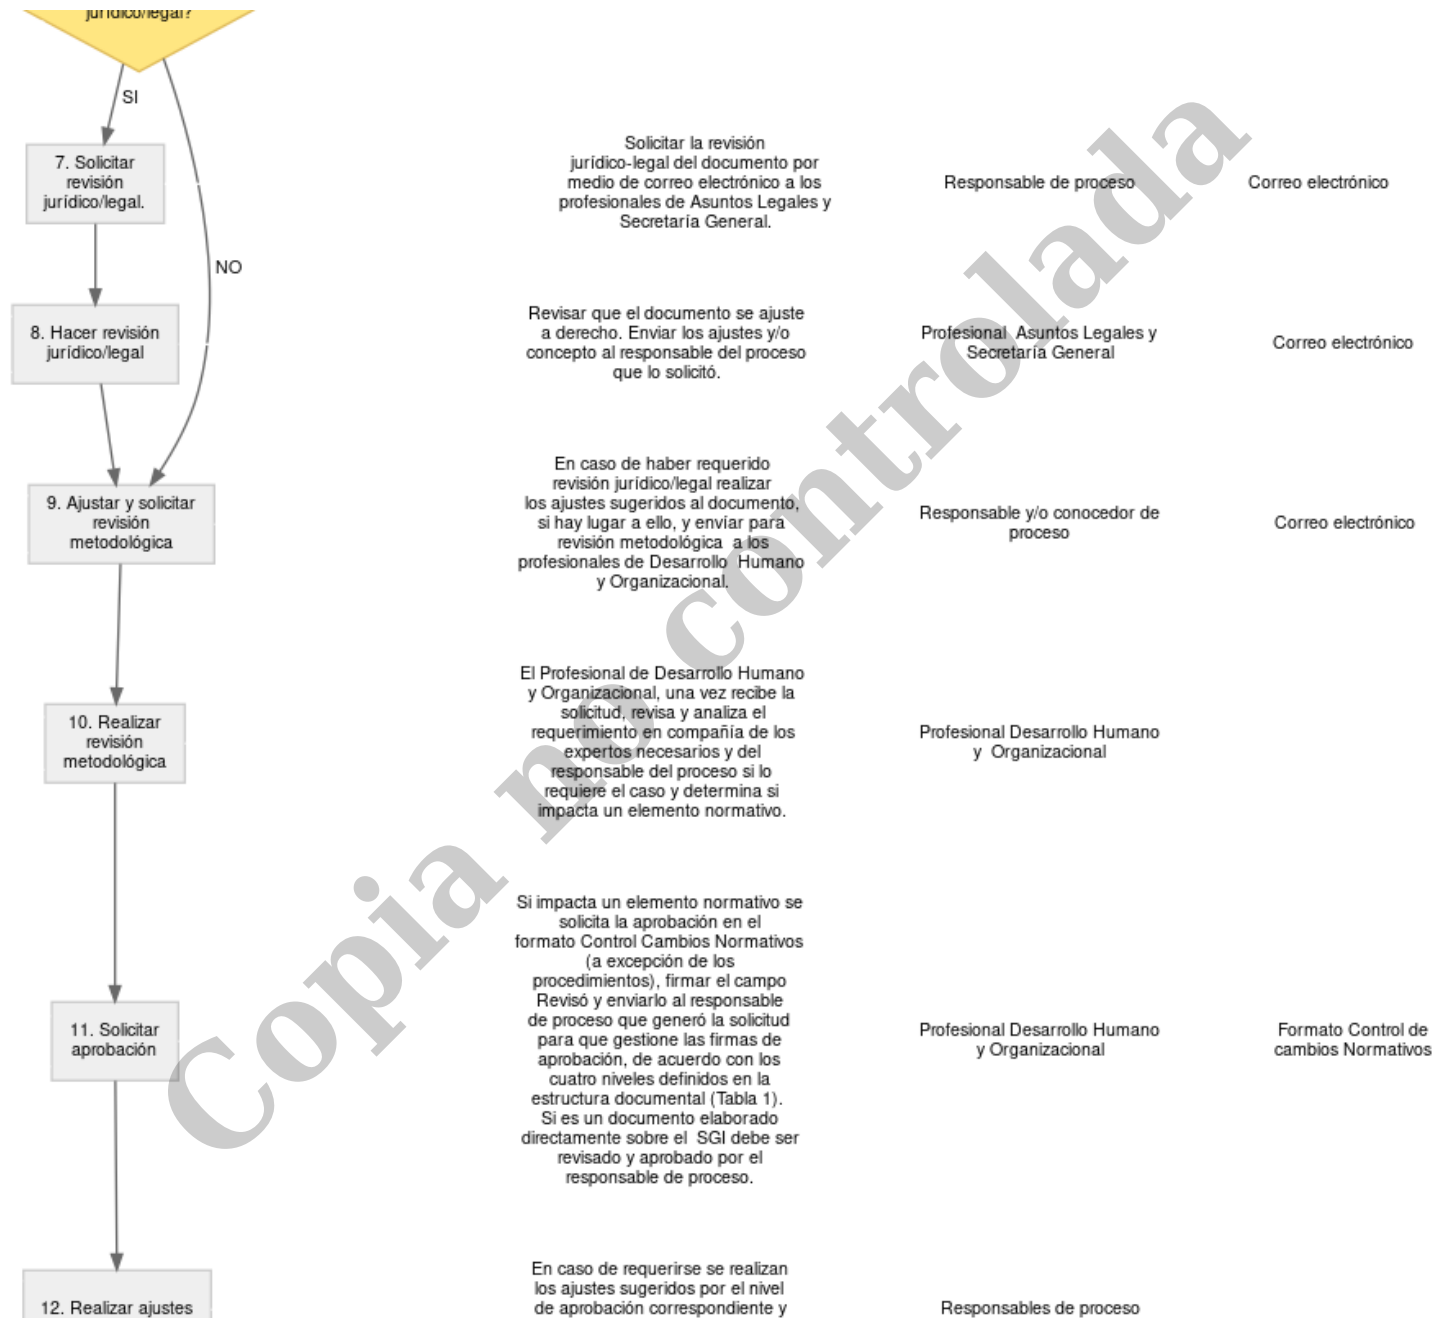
jurídico/legal?

SI

NO

7. Solicitar revisión jurídico/legal.

Solicitar la revisión jurídico-legal del documento por medio de correo electrónico a los profesionales de Asuntos Legales y Secretaría General.

Responsable de proceso

Correo electrónico

8. Hacer revisión jurídico/legal

Revisar que el documento se ajuste a derecho. Enviar los ajustes y/o concepto al responsable del proceso que lo solicitó.

Profesional Asuntos Legales y Secretaría General

Correo electrónico

9. Ajustar y solicitar revisión metodológica

En caso de haber requerido revisión jurídico/legal realizar los ajustes sugeridos al documento, si hay lugar a ello, y envíar para revisión metodológica a los profesionales de Desarrollo Humano y Organizacional.

Responsable y/o conocedor de proceso

Correo electrónico

10. Realizar revisión metodológica

El Profesional de Desarrollo Humano y Organizacional, una vez recibe la solicitud, revisa y analiza el requerimiento en compañía de los expertos necesarios y del responsable del proceso si lo requiere el caso y determina si impacta un elemento normativo.

Profesional Desarrollo Humano y Organizacional

11. Solicitar aprobación

Si impacta un elemento normativo se solicita la aprobación en el formato Control Cambios Normativos (a excepción de los procedimientos), firmar el campo Revisó y enviarlo al responsable de proceso que generó la solicitud para que gestione las firmas de aprobación, de acuerdo con los cuatro niveles definidos en la estructura documental (Tabla 1). Si es un documento elaborado directamente sobre el SGI debe ser revisado y aprobado por el responsable de proceso.

Profesional Desarrollo Humano y Organizacional

Formato Control de cambios Normativos

12. Realizar ajustes

En caso de requerirse se realizan los ajustes sugeridos por el nivel de aprobación correspondiente y

Responsables de proceso

Copia no controlada